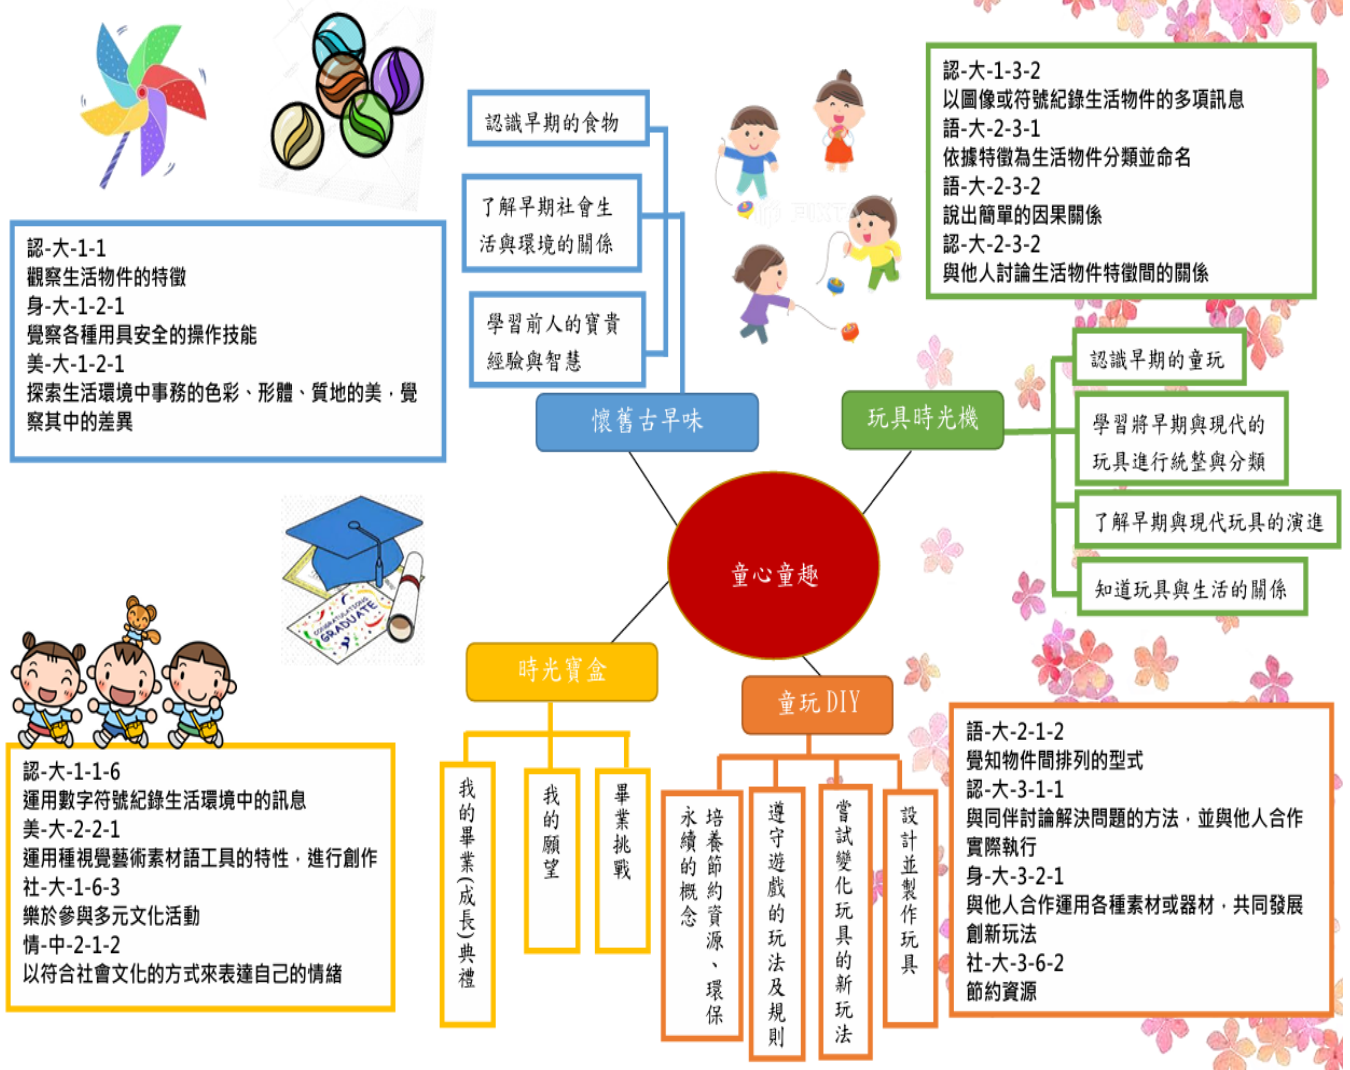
認識早期的食物

了解早期社會生活與環境的關係

學習前人的寶貴經驗與智慧

認-大-1-1
觀察生活物件的特徵
身-大-1-2-1
覺察各種用具安全的操作技能
美-大-1-2-1
探索生活環境中事務的色彩、形體、質地的美，覺察其中的差異

認-大-1-3-2
以圖像或符號紀錄生活物件的多項訊息
語-大-2-3-1
依據特徵為生活物件分類並命名
語-大-2-3-2
說出簡單的因果關係
認-大-2-3-2
與他人討論生活物件特徵間的關係

認識早期的童玩

學習將早期與現代的玩具進行統整與分類

了解早期與現代玩具的演進

知道玩具與生活的關係

懷舊古早味

玩具時光機

童心童趣

時光寶盒

童玩 DIY

GRADUATE

認-大-1-1-6
運用數字符號紀錄生活環境中的訊息
美-大-2-2-1
運用種視覺藝術素材語工具的特性，進行創作
社-大-1-6-3
樂於參與多元文化活動
情-中-2-1-2
以符合社會文化的方式來表達自己的情緒

我的畢業(成長)典禮

我的願望

畢業挑戰

培養節約資源、環保永續的概念

遵守遊戲的玩法及規則

嘗試變化玩具的新玩法

設計並製作玩具

語-大-2-1-2
覺知物件間排列的型式
認-大-3-1-1
與同伴討論解決問題的方法，並與他人合作實際執行
身-大-3-2-1
與他人合作運用各種素材或器材，共同發展創新玩法
社-大-3-6-2
節約資源